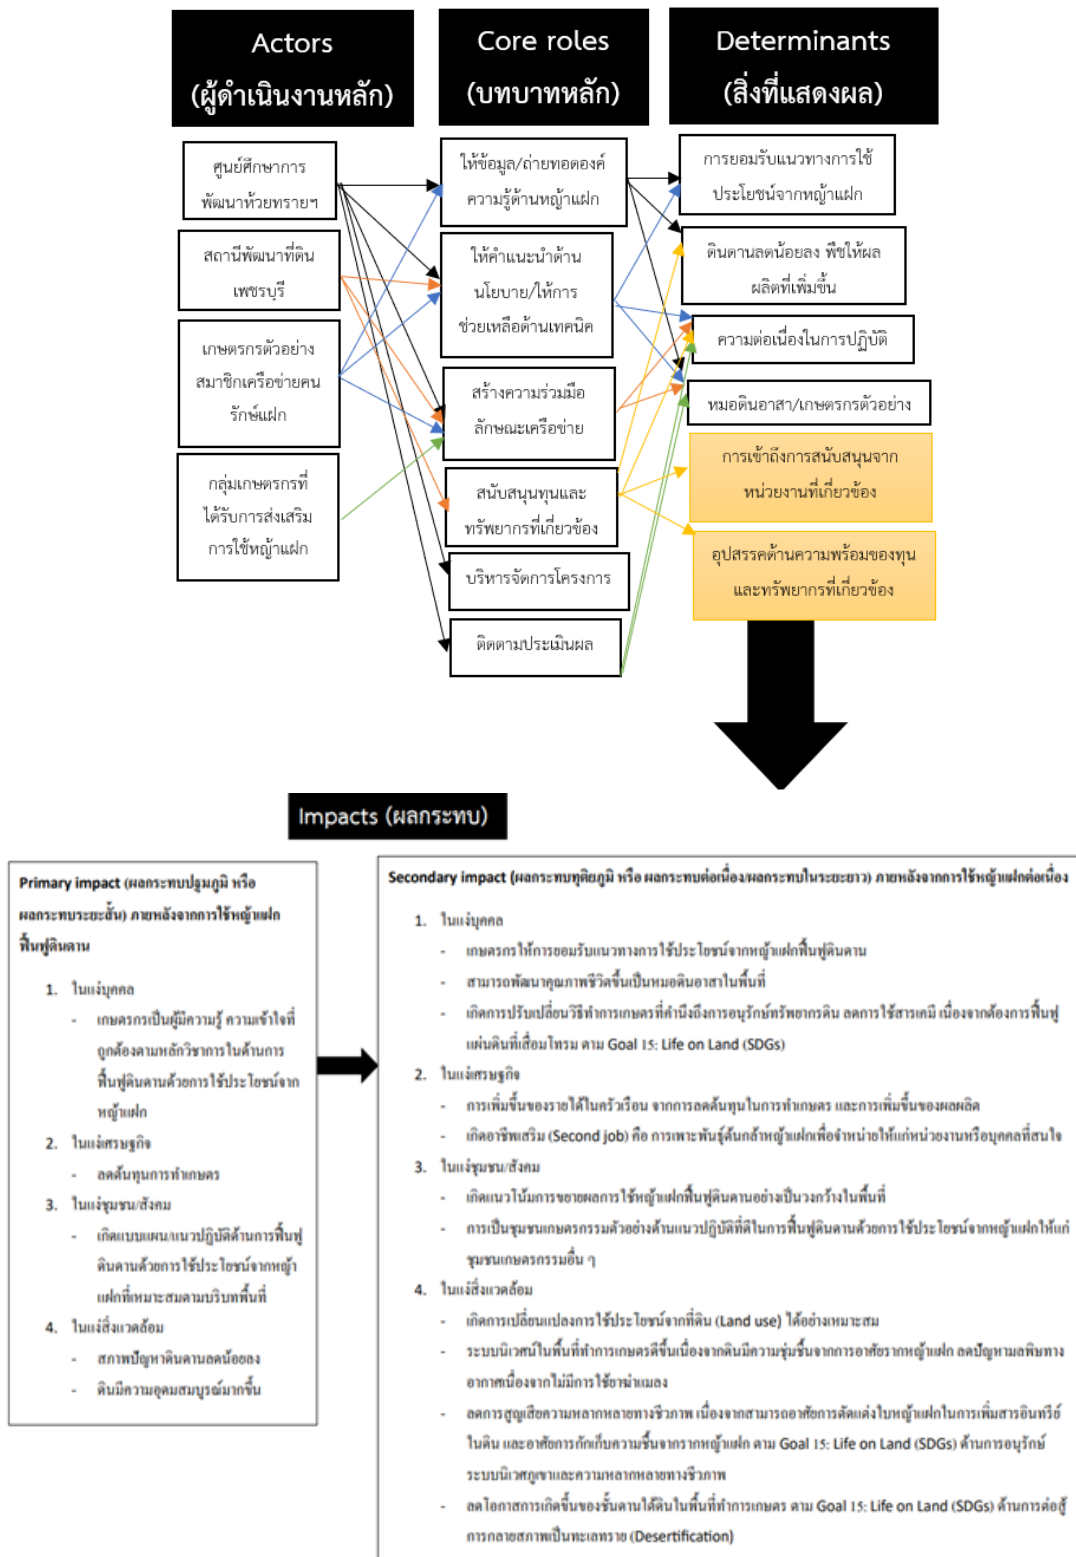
Actors
(ผู้ดำเนินงานหลัก)

Core roles
(บทบาทหลัก)

Determinants
(สิ่งที่แสดงผล)

ศูนย์ศึกษาการพัฒนาห้วยทรายฯ

สถานีพัฒนาที่ดินเพชรบุรี

เกษตรกรตัวอย่าง สมาชิกเครือข่ายคนรักษ์แฝก

กลุ่มเกษตรกรที่ได้รับการส่งเสริมการใช้หญ้าแฝก

ให้ข้อมูล/ถ่ายทอดองค์ความรู้ด้านหญ้าแฝก

ให้คำแนะนำด้านนโยบาย/ให้การช่วยเหลือด้านเทคนิค

สร้างความร่วมมือลักษณะเครือข่าย

สนับสนุนทุนและทรัพยากรที่เกี่ยวข้อง

บริหารจัดการโครงการ

ติดตามประเมินผล

การยอมรับแนวทางการใช้ประโยชน์จากหญ้าแฝก

ดินดานลดน้อยลง พืชให้ผลผลิตที่เพิ่มขึ้น

ความต่อเนื่องในการปฏิบัติ

หมอดินอาสา/เกษตรกรตัวอย่าง

การเข้าถึงการสนับสนุนจากหน่วยงานที่เกี่ยวข้อง

อุปสรรคด้านความพร้อมของทุนและทรัพยากรที่เกี่ยวข้อง

Impacts (ผลกระทบ)

Primary impact (ผลกระทบปฐมภูมิ หรือ ผลกระทบระยะสั้น) ภายหลังจากการใช้หญ้าแฝกฟื้นฟูดินดาน
1. ในแง่บุคคล
- เกษตรกรเป็นผู้มีความรู้ ความเข้าใจที่ถูกต้องตามหลักวิชาการในด้านการฟื้นฟูดินดานด้วยการใช้ประโยชน์จากหญ้าแฝก
2. ในแง่เศรษฐกิจ
- ลดต้นทุนการทำเกษตร
3. ในแง่ชุมชน/สังคม
- เกิดแบบแผน/แนวปฏิบัติด้านการฟื้นฟูดินดานด้วยการใช้ประโยชน์จากหญ้าแฝกที่เหมาะสมตามบริบทพื้นที่
4. ในแง่สิ่งแวดล้อม
- สภาพปัญหาดินดานลดน้อยลง
- ดินมีความอุดมสมบูรณ์มากขึ้น

Secondary impact (ผลกระทบทุติยภูมิ หรือ ผลกระทบต่อเนื่อง/ผลกระทบในระยะยาว) ภายหลังจากการใช้หญ้าแฝกต่อเนื่อง
1. ในแง่บุคคล
- เกษตรกรให้การยอมรับแนวทางการใช้ประโยชน์จากหญ้าแฝกฟื้นฟูดินดาน
- สามารถพัฒนาคุณภาพชีวิตขึ้นเป็นหมอดินอาสาในพื้นที่
- เกิดการปรับเปลี่ยนวิธีทำการเกษตรที่คำนึงถึงการอนุรักษ์ทรัพยากรดิน ลดการใช้สารเคมี เนื่องจากต้องการฟื้นฟูแผ่นดินที่เสื่อมโทรม ตาม Goal 15: Life on Land (SDGs)
2. ในแง่เศรษฐกิจ
- การเพิ่มขึ้นของรายได้ในครัวเรือน จากการลดต้นทุนในการทำเกษตร และการเพิ่มขึ้นของผลผลิต
- เกิดอาชีพเสริม (Second job) คือ การเพาะพันธุ์ต้นกล้าหญ้าแฝกเพื่อจำหน่ายให้แก่หน่วยงานหรือบุคคลที่สนใจ
3. ในแง่ชุมชน/สังคม
- เกิดแนวโน้มการขยายผลการใช้หญ้าแฝกฟื้นฟูดินดานอย่างเป็นวงกว้างในพื้นที่
- การเป็นชุมชนเกษตรกรรมตัวอย่างด้านแนวปฏิบัติที่ดีในการฟื้นฟูดินดานด้วยการใช้ประโยชน์จากหญ้าแฝกให้แก่ชุมชนเกษตรกรรมอื่น ๆ
4. ในแง่สิ่งแวดล้อม
- เกิดการเปลี่ยนแปลงการใช้ประโยชน์จากที่ดิน (Land use) ได้อย่างเหมาะสม
- ระบบนิเวศน์ในพื้นที่ทำการเกษตรดีขึ้นเนื่องจากดินมีความชุ่มชื้นจากการอาศัยรากหญ้าแฝก ลดปัญหามลพิษทางอากาศเนื่องจากไม่มีการใช้ยาฆ่าแมลง
- ลดการสูญเสียความหลากหลายทางชีวภาพ เนื่องจากสามารถอาศัยการตัดแต่งใบหญ้าแฝกในการเพิ่มสารอินทรีย์ในดิน และอาศัยการกักเก็บความชื้นจากรากหญ้าแฝก ตาม Goal 15: Life on Land (SDGs) ด้านการอนุรักษ์ระบบนิเวศภูเขาและความหลากหลายทางชีวภาพ
- ลดโอกาสการเกิดขึ้นของชั้นดานใต้ดินในพื้นที่ทำการเกษตร ตาม Goal 15: Life on Land (SDGs) ด้านการต่อสู้การกลายสภาพเป็นทะเลทราย (Desertification)